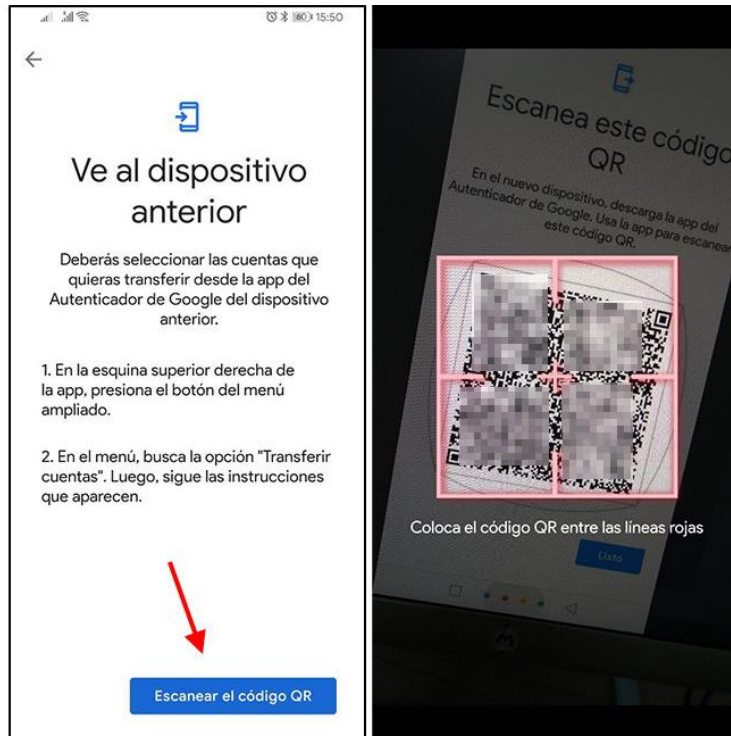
80 15:50

←

Ve al dispositivo anterior

Deberás seleccionar las cuentas que quieras transferir desde la app del Autenticador de Google del dispositivo anterior.

1. En la esquina superior derecha de la app, presiona el botón del menú ampliado.

2. En el menú, busca la opción "Transferir cuentas". Luego, sigue las instrucciones que aparecen.

Escanear el código QR

Escanea este código QR

En el nuevo dispositivo, descarga la app del Autenticador de Google. Usa la app para escanear este código QR.

Coloca el código QR entre las líneas rojas

Listo